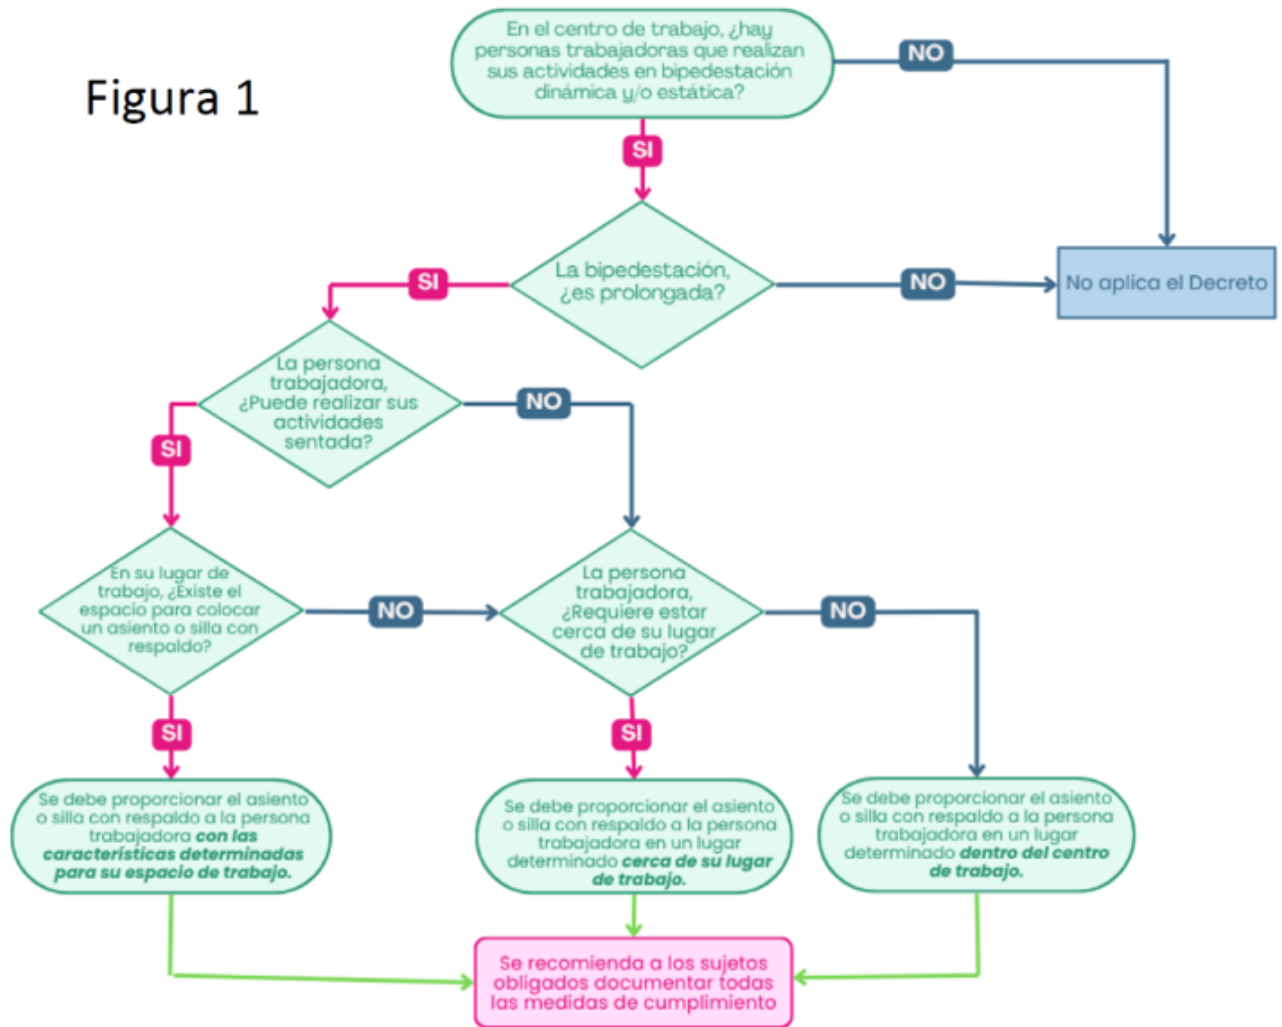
Figura 1

En el centro de trabajo, ¿hay personas trabajadoras que realizan sus actividades en bipedestación dinámica y/o estática?

NO

SI

La bipedestación, ¿es prolongada?

SI

NO

No aplica el Decreto

La persona trabajadora, ¿Puede realizar sus actividades sentada?

NO

SI

En su lugar de trabajo, ¿Existe el espacio para colocar un asiento o silla con respaldo?

NO

La persona trabajadora, ¿Requiere estar cerca de su lugar de trabajo?

NO

SI

SI

Se debe proporcionar el asiento o silla con respaldo a la persona trabajadora **con las características determinadas para su espacio de trabajo.**

Se debe proporcionar el asiento o silla con respaldo a la persona trabajadora en un lugar determinado **cerca de su lugar de trabajo.**

Se debe proporcionar el asiento o silla con respaldo a la persona trabajadora en un lugar determinado **dentro del centro de trabajo.**

Se recomienda a los sujetos obligados documentar todas las medidas de cumplimiento